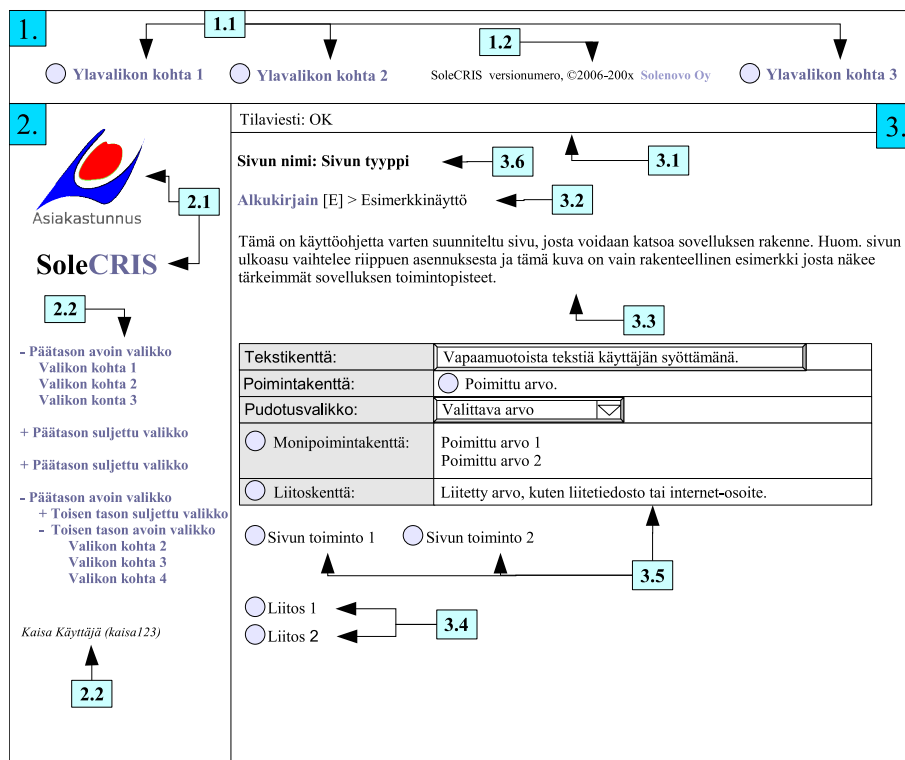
1.

1.1

1.2

Ylavalikon kohta 1

Ylavalikon kohta 2

SoleCRIS versionumero, ©2006-200x Solenovo Oy

Ylavalikon kohta 3

2.

Asiakastunnus

2.1

SoleCRIS

2.2

- Päätason avoin valikko
Valikon kohta 1
Valikon kohta 2
Valikon konta 3

+ Päätason suljettu valikko

+ Päätason suljettu valikko

- Päätason avoin valikko
+ Toisen tason suljettu valikko
- Toisen tason avoin valikko
Valikon kohta 2
Valikon kohta 3
Valikon kohta 4

Kaisa Käyttäjä (kaisa123)

2.2

Tilaviesti: OK

3.

3.1

Sivun nimi: Sivun tyyppi

3.6

Alkukirjain [E] > Esimerkkinäyttö

3.2

Tämä on käyttöohjetta varten suunniteltu sivu, josta voidaan katsoa sovelluksen rakenne. Huom. sivun ulkoasu vaihtelee riippuen asennuksesta ja tämä kuva on vain rakenteellinen esimerkki josta näkee tärkeimmät sovelluksen toimintopisteet.

3.3

| Tekstikenttä: | Vapaamuotoista tekstiä käyttäjän syöttämänä. |
|---|---|
| Poimintakenttä: | Poimittu arvo. |
| Pudotusvalikko: | Valittava arvo |
| Monipoimintakenttä: | Poimittu arvo 1 Poimittu arvo 2 |
| Liitoskenttä: | Liitetty arvo, kuten liitetiedosto tai internet-osoite. |

Sivun toiminto 1

Sivun toiminto 2

3.5

Liitos 1

Liitos 2

3.4